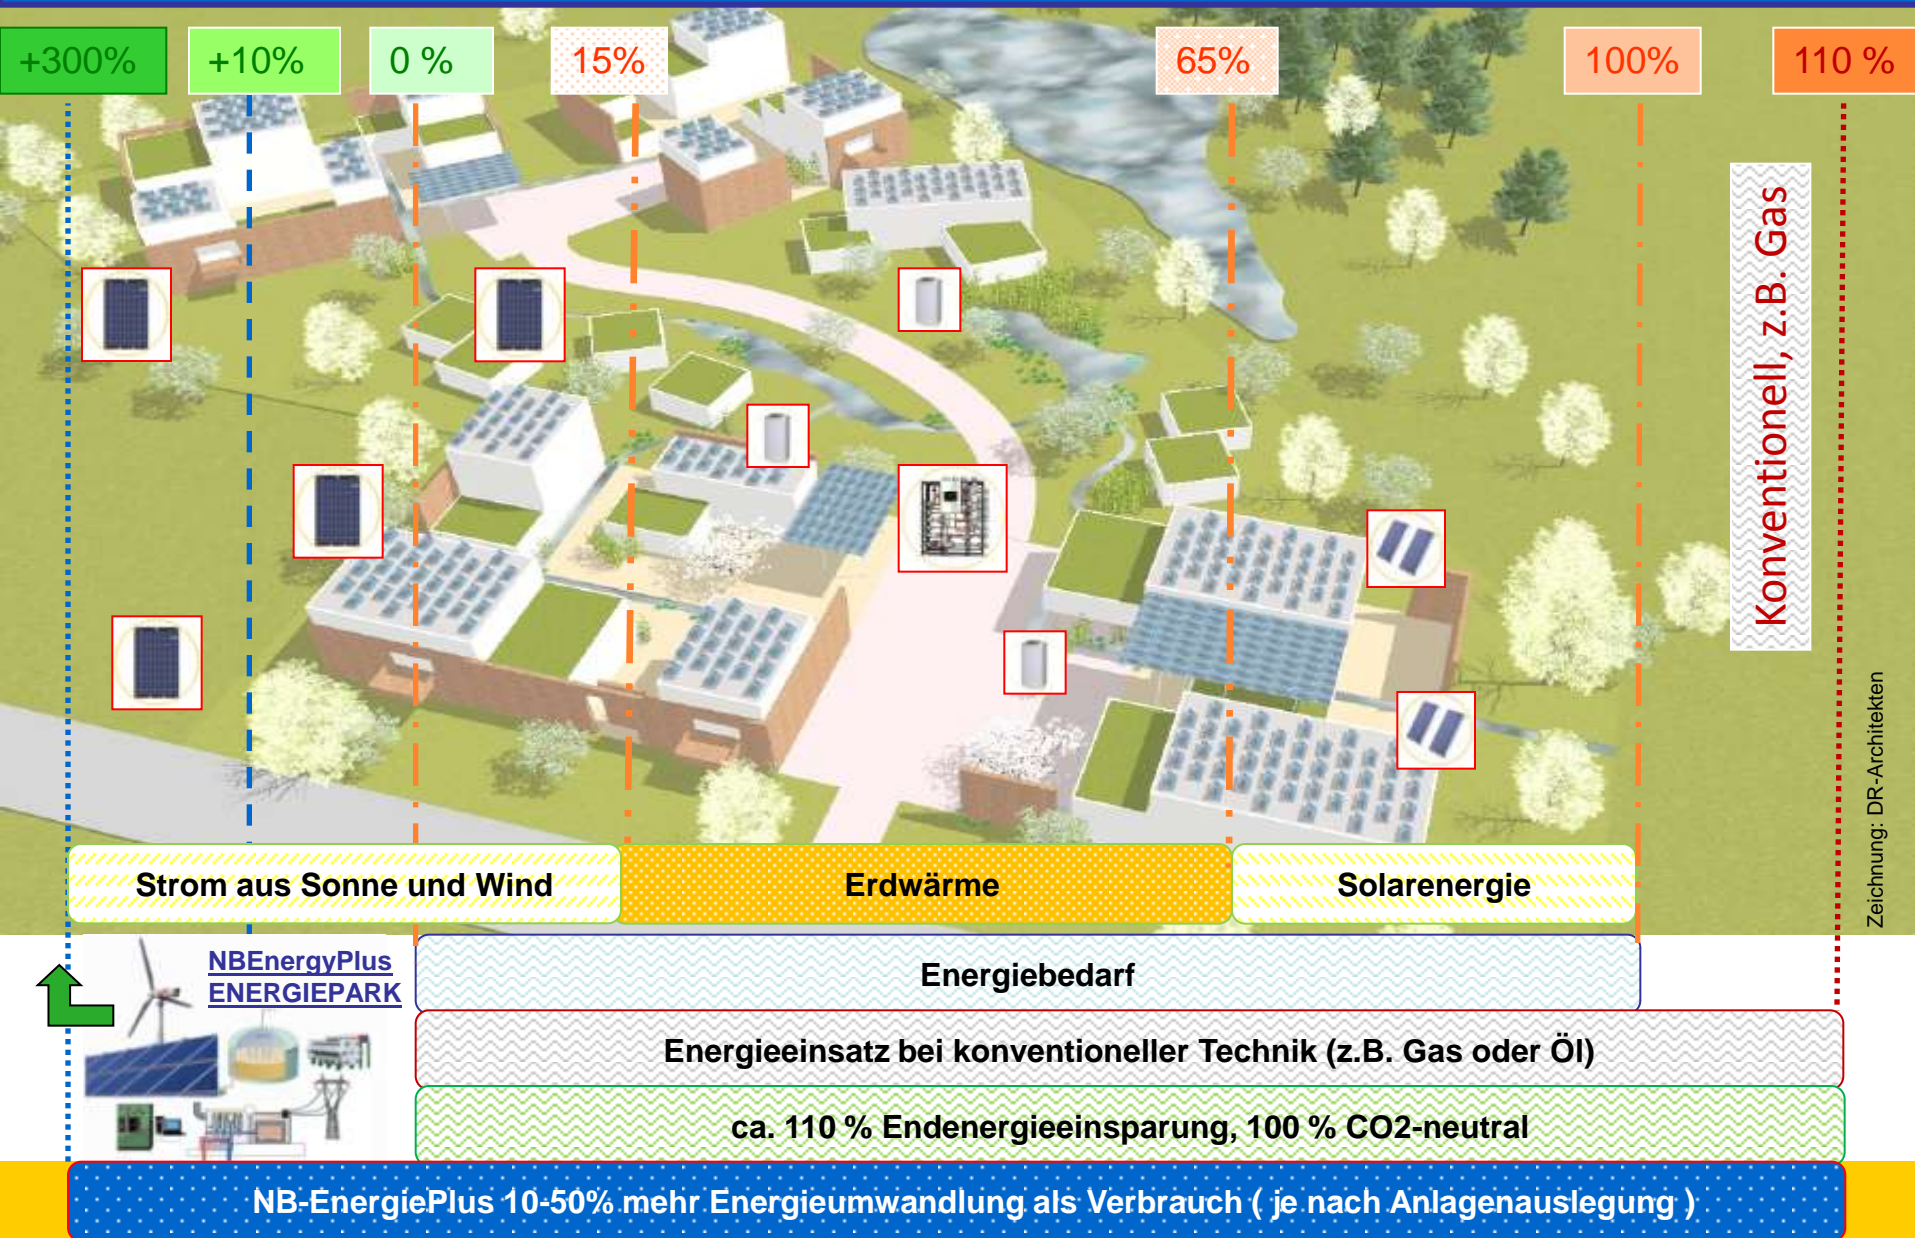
+300%

+10%

0 %

15%

65%

100%

110 %

Konventionell, z.B. Gas

Zeichnung: DR-Architekten

Strom aus Sonne und Wind

Erdwärme

Solarenergie

NBEnergyPlus
ENERGIEPARK

Energiebedarf

Energieeinsatz bei konventioneller Technik (z.B. Gas oder Öl)

ca. 110 % Endenergieeinsparung, 100 % CO2-neutral

NB-EnergiePlus 10-50% mehr Energieumwandlung als Verbrauch ( je nach Anlagenauslegung )